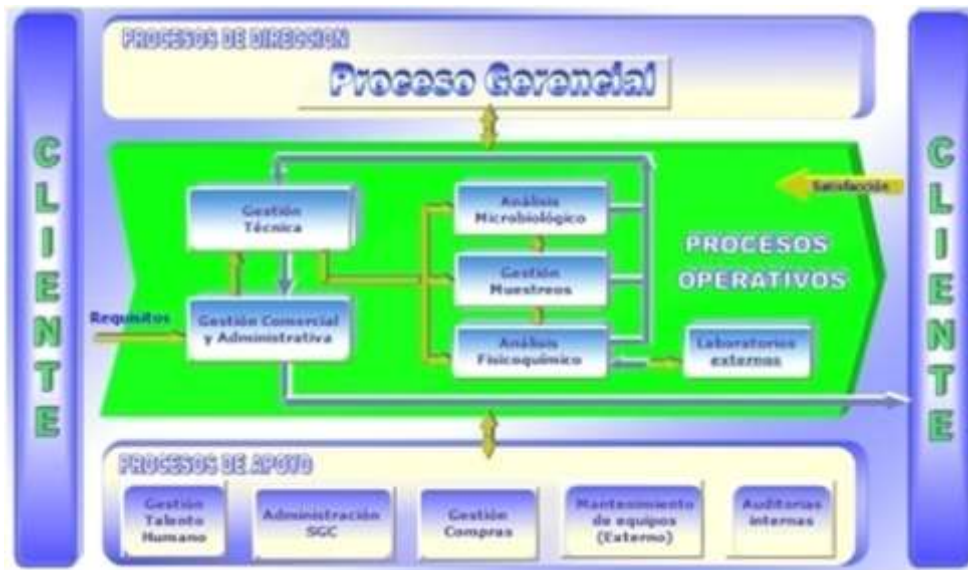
CLIENTE

PROCESOS DE DIRECCION

Proceso Gerencial

Satisfacción

Gestión Técnica

Análisis Microbiológico

PROCESOS OPERATIVOS

Gestión Muestreos

Requisitos

Gestión Comercial y Administrativa

Análisis Fisicoquímico

Laboratorios externos

PROCESOS DE APOYO

Gestión Talento Humano

Administración SGC

Gestión Compras

Mantenimiento de equipos (Externo)

Auditorias internas

CLIENTE